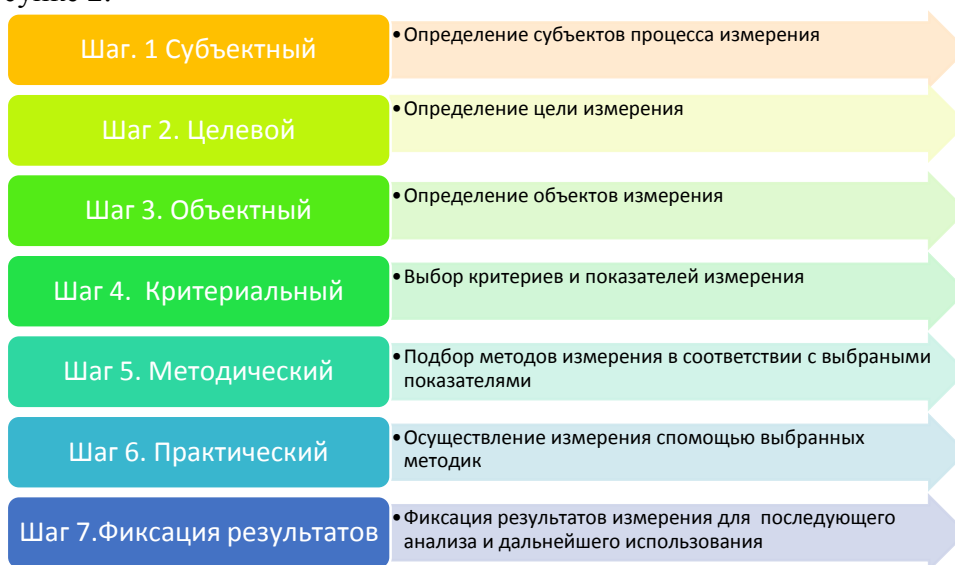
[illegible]унке 2.

Шаг. 1 Субъектный
•Определение субъектов процесса измерения

Шаг 2. Целевой
•Определение цели измерения

Шаг 3. Объектный
•Определение объектов измерения

Шаг 4. Критериальный
•Выбор критериев и показателей измерения

Шаг 5. Методический
•Подбор методов измерения в соответствии с выбраными показателями

Шаг 6. Практический
•Осуществление измерения спомощью выбранных методик

Шаг 7.Фиксация результатов
•Фиксация результатов измерения для последующего анализа и дальнейшего использования